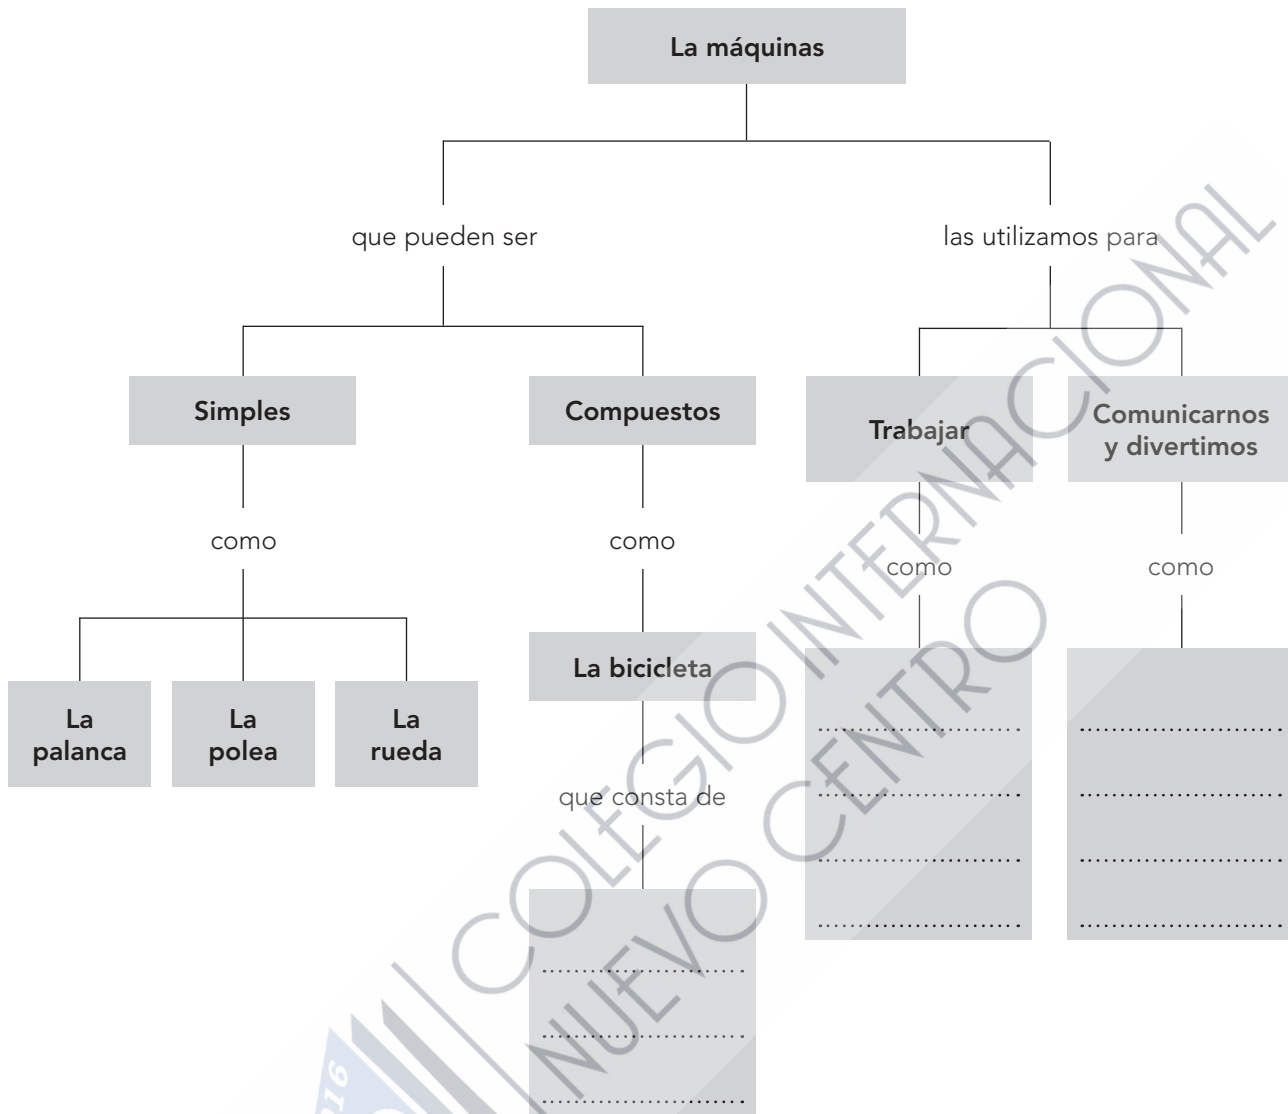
La máquinas

que pueden ser

las utilizamos para

Simples

Compuestos

Trabajar

Comunicarnos y divertimos

como

como

como

como

La palanca

La polea

La rueda

La bicicleta

que consta de

......................
......................
......................

......................
......................
......................
......................

......................
......................
......................
......................

COLEGIO INTERNACIONAL NUEVO CENTRO

2016